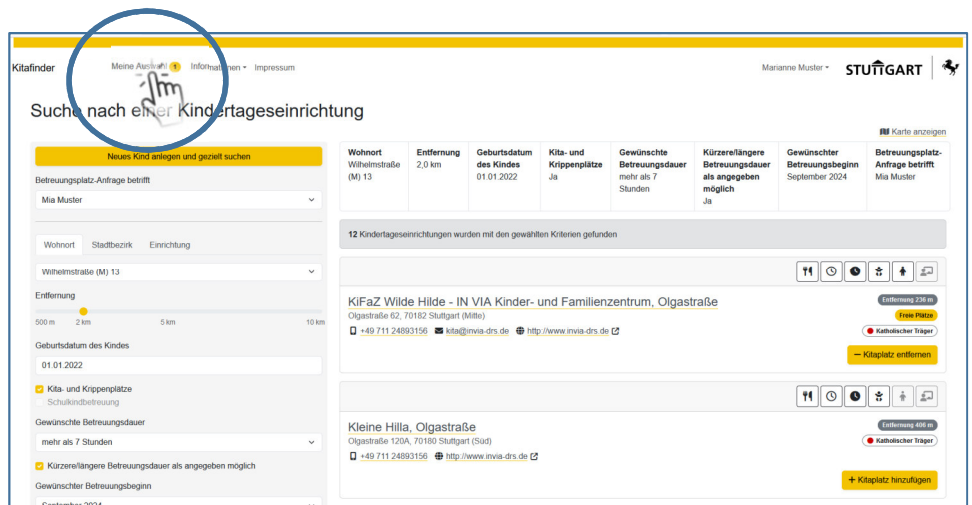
Kitafinder Meine Auswahl 1 Informationen ▾ Impressum

Marianne Muster ▾ STUTTGART

Suche nach einer Kindertageseinrichtung

Karte anzeigen

Neues Kind anlegen und gezielt suchen

Betreuungsplatz-Anfrage betrifft

Mia Muster

Wohnort Stadtbezirk Einrichtung

Wilhelmstraße (M) 13

Entfernung

500 m 2 km 5 km 10 km

Geburtsdatum des Kindes

01.01.2022

Kita- und Krippenplätze

Schulkindbetreuung

Gewünschte Betreuungsdauer

mehr als 7 Stunden

Kürzere/längere Betreuungsdauer als angegeben möglich

Gewünschter Betreuungsbeginn

| Wohnort | Entfernung | Geburtsdatum des Kindes | Kita- und Krippenplätze | Gewünschte Betreuungsdauer | Kürzere/längere Betreuungsdauer als angegeben möglich | Gewünschter Betreuungsbeginn | Betreuungsplatz-Anfrage betrifft |
|---|---|---|---|---|---|---|---|
| Wilhelmstraße (M) 13 | 2,0 km | 01.01.2022 | Ja | mehr als 7 Stunden | Ja | September 2024 | Mia Muster |

12 Kindertageseinrichtungen wurden mit den gewählten Kriterien gefunden

KiFaZ Wilde Hilde - IN VIA Kinder- und Familienzentrum, Olgastraße

Olgastraße 62, 70182 Stuttgart (Mitte)

+49 711 24893150 kita@invia-drs.de http://www.invia-drs.de

Entfernung 236 m

Freie Plätze

Katholischer Träger

Kitaplatz entfernen

Kleine Hilla, Olgastraße

Olgastraße 120A, 70180 Stuttgart (Süd)

+49 711 24893156 http://www.invia-drs.de

Entfernung 406 m

Katholischer Träger

+ Kitaplatz hinzufügen